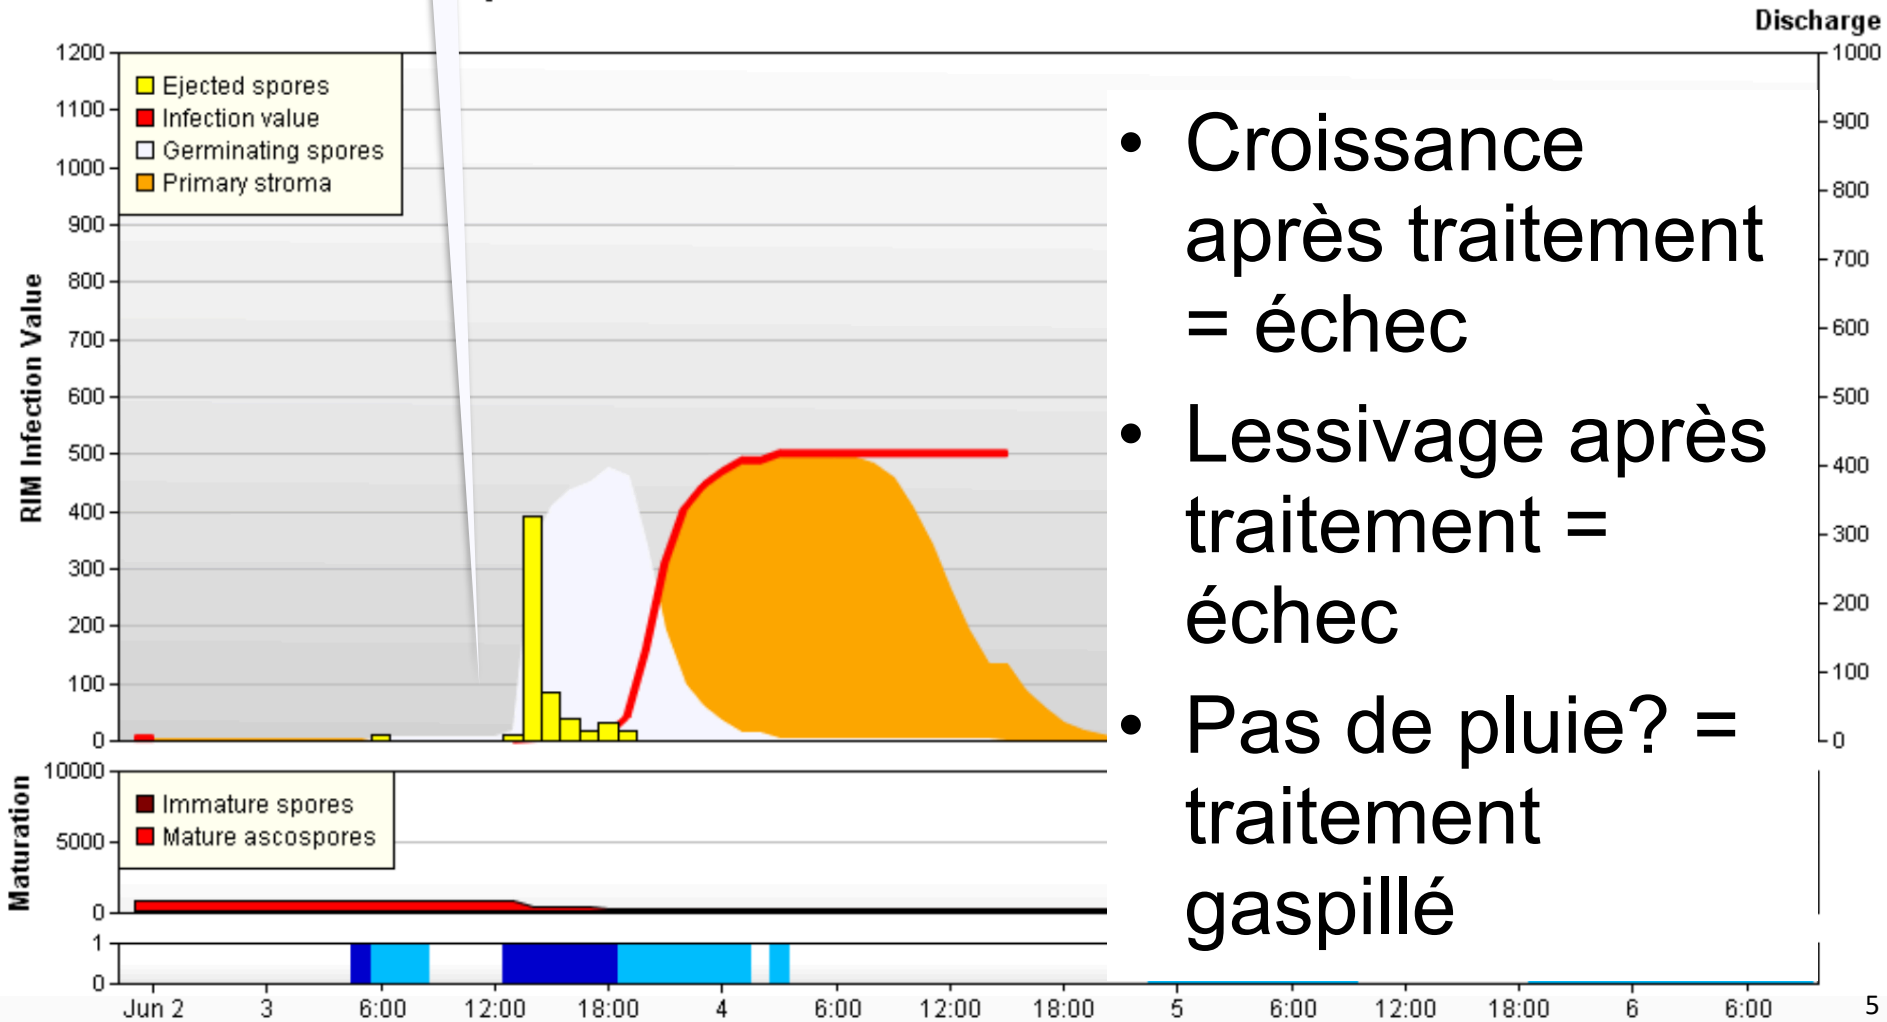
Discharge

1200
1100
1000
900
800
700
600
500
400
300
200
100
0

RIM Infection Value

Ejected spores
Infection value
Germinating spores
Primary stroma

1000
900
800
700
600
500
400
300
200
100
0

- Croissance après traitement = échec
- Lessivage après traitement = échec
- Pas de pluie? = traitement gaspillé

10000
5000
0

Maturation

Immature spores
Mature ascospores

1
0

Jun 2 3 6:00 12:00 18:00 4 6:00 12:00 18:00 5 6:00 12:00 18:00 6 6:00

5